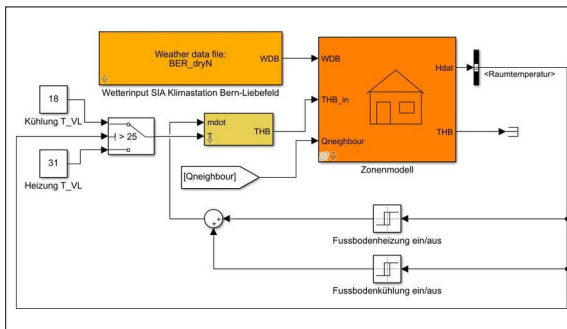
Weather data file:
BER_dryN

WDB

Wetterinput SIA Klimastation Bern-Liebefeld

WDB

THB_in

Qneighbour

Hdat

THB

<Raumtemperatur>

Zonenmodell

18

Kühlung T_VL

> 25

31

Heizung T_VL

mdot

T

THB

[Qneighbour]

+
+

Fussbodenheizung ein/aus

Fussbodenkühlung ein/aus